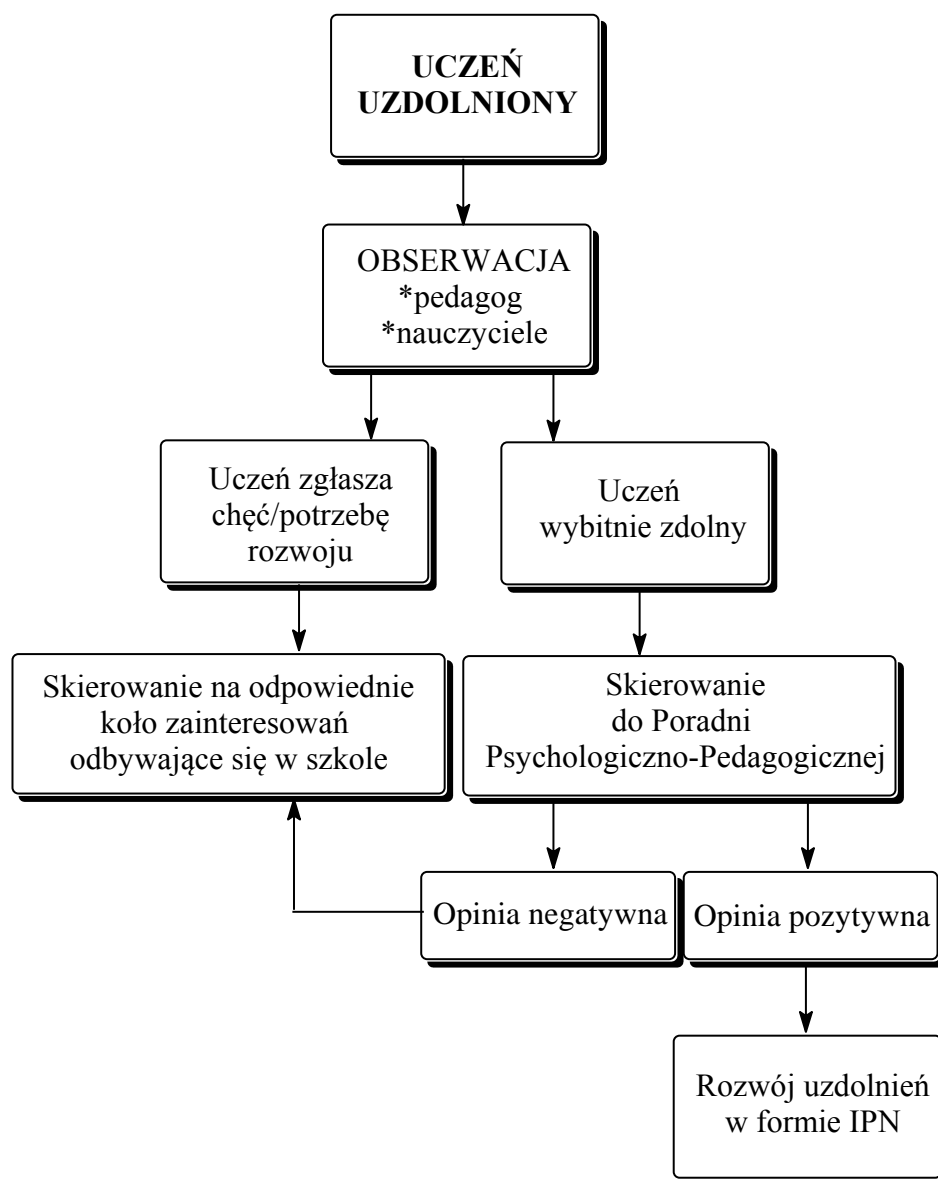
UCZEŃ UZDOLNIONY

OBSERWACJA
*pedagog
*nauczyciele

Uczeń zgłasza chęć/potrzebę rozwoju

Uczeń wybitnie zdolny

Skierowanie na odpowiednie koło zainteresowań odbywające się w szkole

Skierowanie do Poradni Psychologiczno-Pedagogicznej

Opinia negatywna

Opinia pozytywna

Rozwój uzdolnień w formie IPN